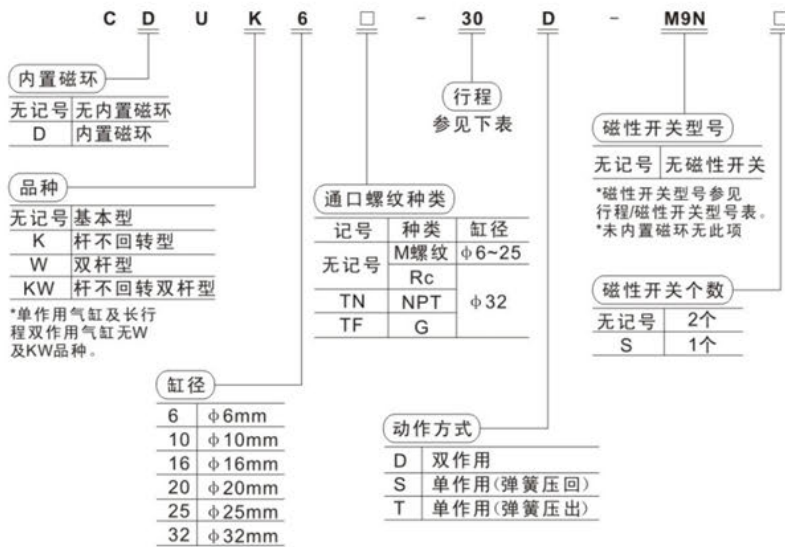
C D U K 6 □ - 30 D - M9N □

内置磁环

| 无记号 | 无内置磁环 |
|---|---|
| D | 内置磁环 |

品种

| 无记号 | 基本型 |
|---|---|
| K | 杆不回转型 |
| W | 双杆型 |
| KW | 杆不回转双杆型 |

*单作用气缸及长行程双作用气缸无W及KW品种。

缸径

| 6 | $\phi$6mm |
|---|---|
| 10 | $\phi$10mm |
| 16 | $\phi$16mm |
| 20 | $\phi$20mm |
| 25 | $\phi$25mm |
| 32 | $\phi$32mm |

通口螺纹种类

| 记号 | 种类 | 缸径 |
|---|---|---|
| 无记号 | M螺纹 | $\phi$6~25 |
| | Rc | $\phi$32 |
| TN | NPT | |
| TF | G | |

行程
参见下表

动作方式

| D | 双作用 |
|---|---|
| S | 单作用(弹簧压回) |
| T | 单作用(弹簧压出) |

磁性开关型号

| 无记号 | 无磁性开关 |
|---|---|

*磁性开关型号参见行程/磁性开关型号表。
*未内置磁环无此项

磁性开关个数

| 无记号 | 2个 |
|---|---|
| S | 1个 |